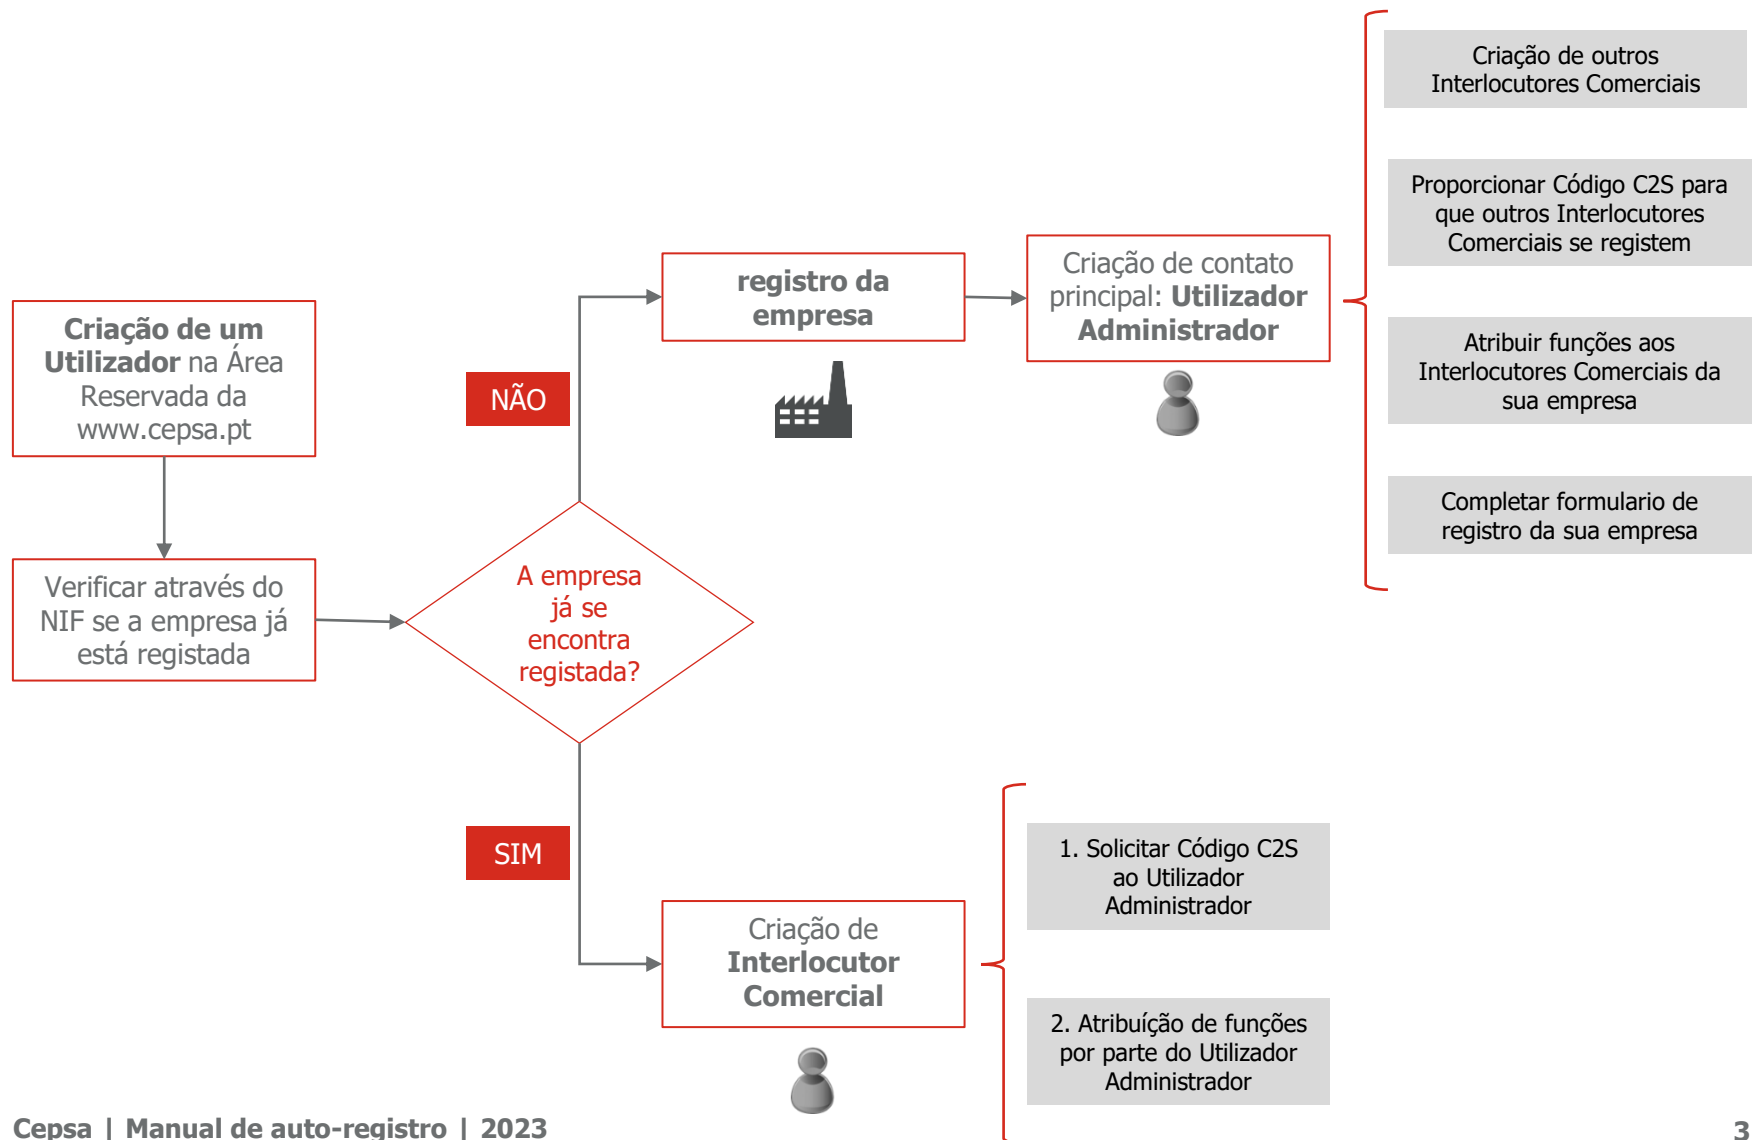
Criação de um Utilizador na Área Reservada da www.cepsa.pt

Verificar através do NIF se a empresa já está registada

A empresa já se encontra registada?

NÃO

registro da empresa

Criação de contato principal: Utilizador Administrador

Criação de outros Interlocutores Comerciais

Proporcionar Código C2S para que outros Interlocutores Comerciais se registem

Atribuir funções aos Interlocutores Comerciais da sua empresa

Completar formulario de registro da sua empresa

SIM

Criação de Interlocutor Comercial

1. Solicitar Código C2S ao Utilizador Administrador

2. Atribuição de funções por parte do Utilizador Administrador

Cepsa | Manual de auto-registro | 2023

3